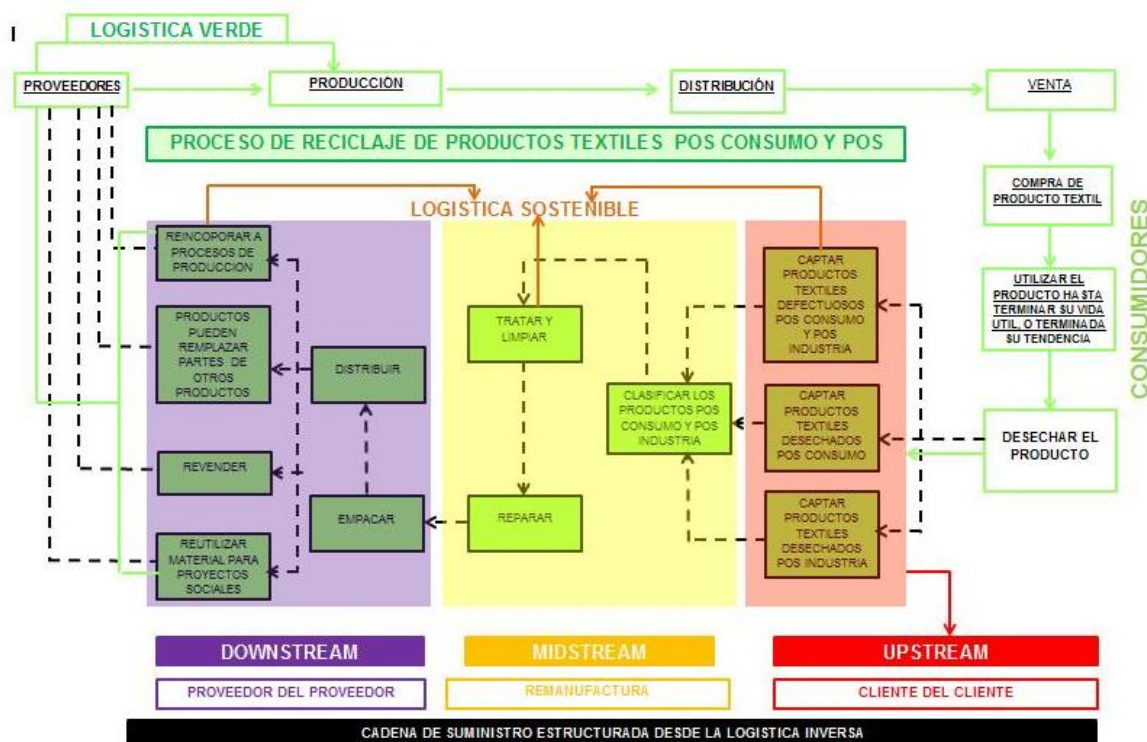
I

LOGISTICA VERDE

PROVEEDORES

PRODUCCIÓN

DISTRIBUCIÓN

VENTA

PROCESO DE RECICLAJE DE PRODUCTOS TEXTILES POS CONSUMO Y POS

LOGISTICA SOSTENIBLE

COMPRA DE PRODUCTO TEXTIL

UTILIZAR EL PRODUCTO HASTA TERMINAR SU VIDA UTIL, O TERMINADA SU TENDENCIA

DESECHAR EL PRODUCTO

CONSUMIDORES

REINCOPORAR A PROCESOS DE PRODUCCION

PRODUCTOS PUEDEN REMPLAZAR PARTES DE OTROS PRODUCTOS

DISTRIBUIR

REVENDER

EMPACAR

REUTILIZAR MATERIAL PARA PROYECTOS SOCIALES

TRATAR Y LIMPIAR

CLASIFICAR LOS PRODUCTOS POS CONSUMO Y POS INDUSTRIA

REPARAR

CAPTAR PRODUCTOS TEXTILES DEFECTUOSOS POS CONSUMO Y POS INDUSTRIA

CAPTAR PRODUCTOS TEXTILES DESECHADOS POS CONSUMO

CAPTAR PRODUCTOS TEXTILES DESECHADOS POS INDUSTRIA

DOWNSTREAM

MIDSTREAM

UPSTREAM

PROVEEDOR DEL PROVEEDOR

REMANUFACTURA

CLIENTE DEL CLIENTE

CADENA DE SUMINISTRO ESTRUCTURADA DESDE LA LOGISTICA INVERSA